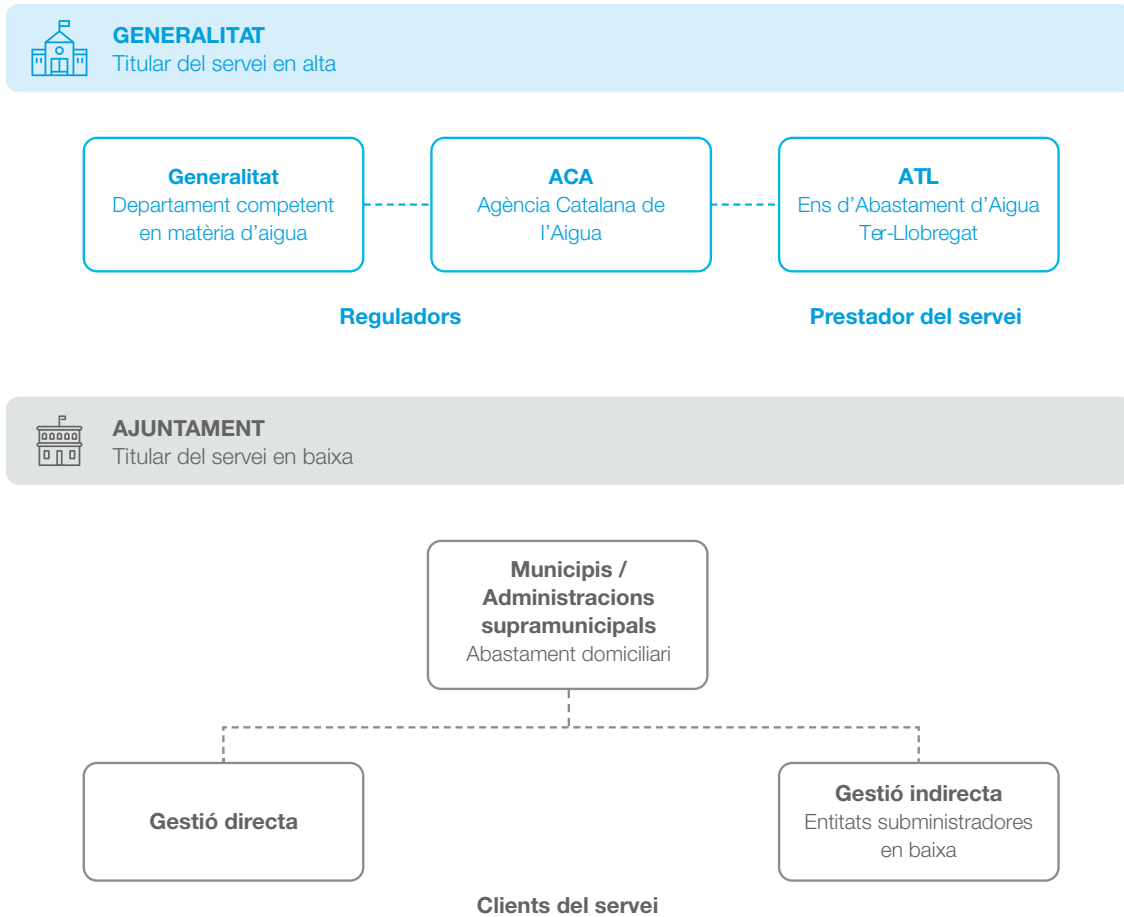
GENERALITAT
Titular del servei en alta

Generalitat
Departament competent en matèria d'aigua

ACA
Agència Catalana de l'Aigua

ATL
Ens d'Abastament d'Aigua Ter-Llobregat

Reguladors

Prestador del servei

AJUNTAMENT
Titular del servei en baixa

Municipis / Administracions supramunicipals
Abastament domiciliari

Gestió directa

Gestió indirecta
Entitats subministradores en baixa

Clients del servei